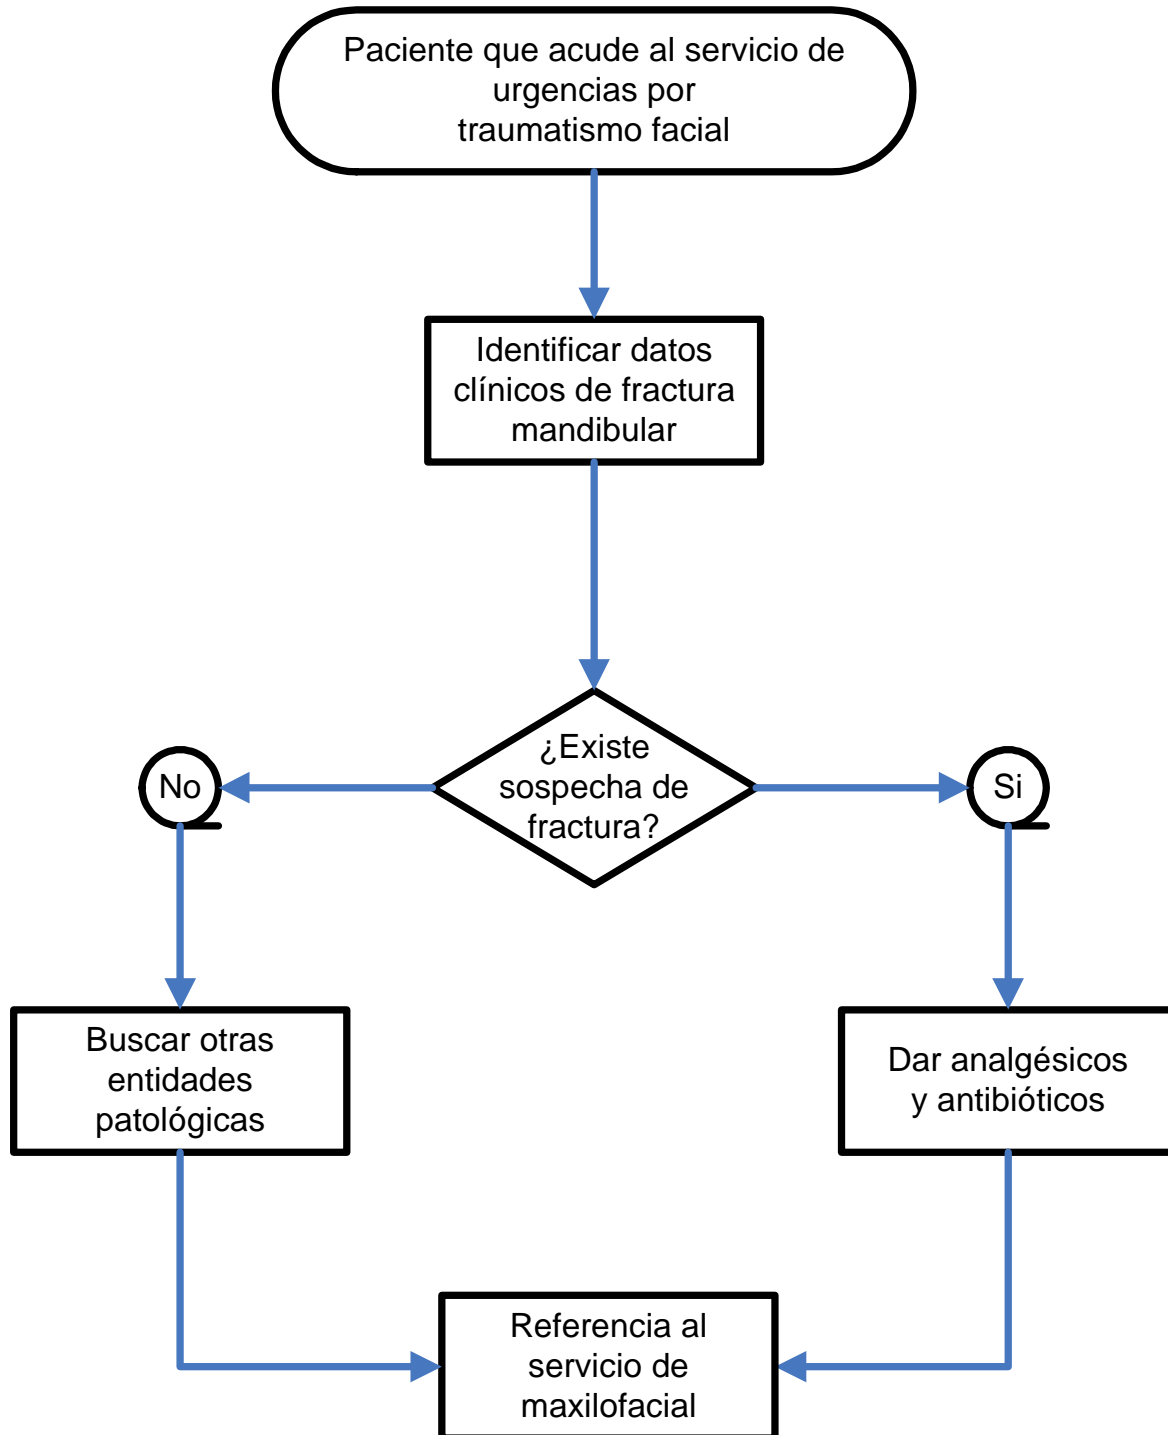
Paciente que acude al servicio de urgencias por traumatismo facial

Identificar datos clínicos de fractura mandibular

¿Existe sospecha de fractura?

No

Si

Buscar otras entidades patológicas

Dar analgésicos y antibióticos

Referencia al servicio de maxilofacial